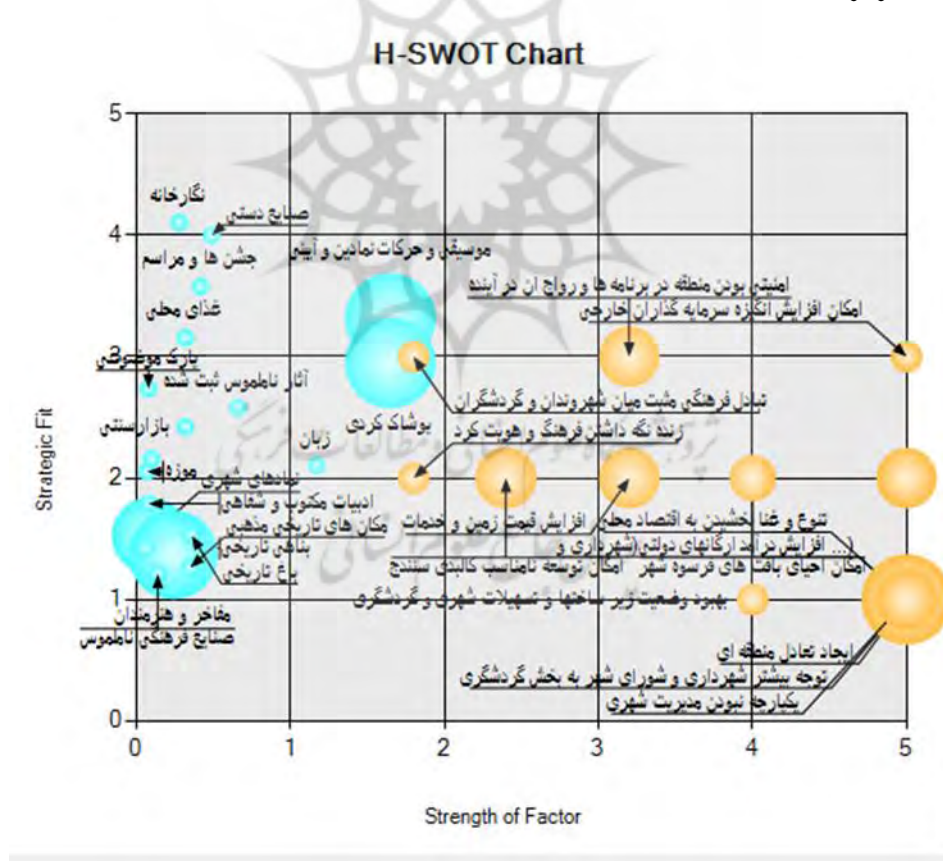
H-SWOT Chart

5
4
3
2
1
0

Strategic Fit

نگارخانه
صنایع دستی
جشن ها و مراسم
موسیقی و حرکات نمادین و آیینی
غذای محلی
باغ موزه ای
آثار ناملموس ثبت شده
بازار سنتی
زبان
پوشاک کردی
نمادهای شهری
موزه
ادبیات مکتوب و شفاهی
مکان های تاریخی مذهبی
بناهای تاریخی
بافت تاریخی
مفاخر و هنرمندان
صنایع فرهنگی ناملموس

امنیتی بودن منطقه در برنامه ها و رواج آن در آینده
امکان افزایش انگیزه سرمایه گذاران خارجی
تبادل فرهنگی مثبت میان شهروندان و گردشگران
زنده نگه داشتن فرهنگ و هویت کرد
تنوع و غنا بخشیدن به اقتصاد محلی
افزایش قیمت زمین و خدمات
افزایش درآمد ارگانهای دولتی(شهرداری و ...)
امکان احیای بافت های فرسوده شهر
امکان توسعه نامناسب کالبدی سنندج
بهبود وضعیت زیر ساختها و تسهیلات شهری و گردشگری
ایجاد تعادل منطقه ای
توجه بیشتر شهرداری و شورای شهر به بخش گردشگری
یکپارچه نبودن مدیریت شهری

0 1 2 3 4 5

Strength of Factor